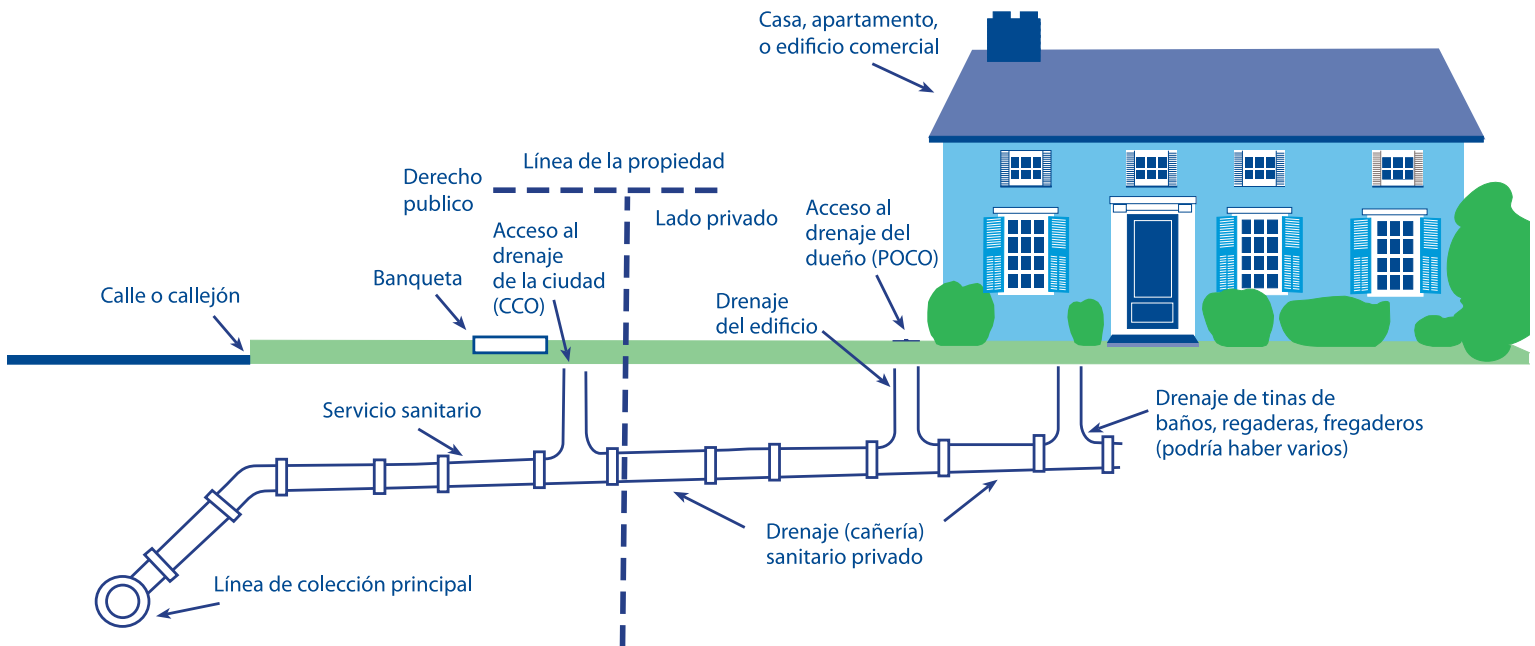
Casa, apartamento, o edificio comercial

Línea de la propiedad

Derecho publico

Lado privado

Acceso al drenaje de la ciudad (CCO)

Acceso al drenaje del dueño (POCO)

Banqueta

Calle o callejón

Drenaje del edificio

Servicio sanitario

Drenaje de tinas de baños, regaderas, fregaderos (podría haber varios)

Drenaje (cañería) sanitario privado

Línea de colección principal